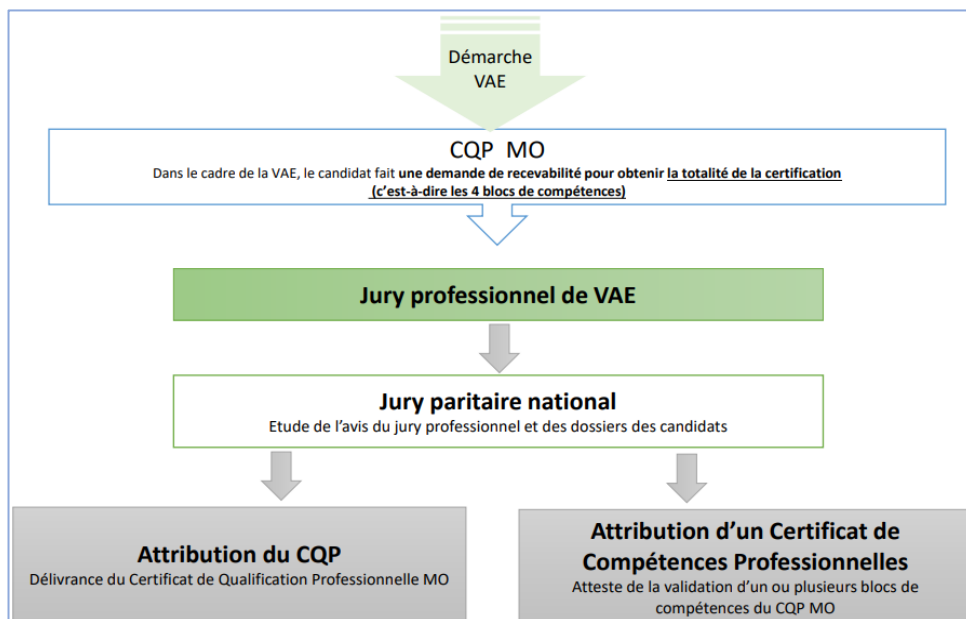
Démarche VAE

CQP MO

Dans le cadre de la VAE, le candidat fait **une demande de recevabilité pour obtenir** **la totalité de la certification (c'est-à-dire les 4 blocs de compétences)**

Jury professionnel de VAE

Jury paritaire national

Etude de l'avis du jury professionnel et des dossiers des candidats

Attribution du CQP

Délivrance du Certificat de Qualification Professionnelle MO

Attribution d'un Certificat de Compétences Professionnelles

Atteste de la validation d'un ou plusieurs blocs de compétences du CQP MO